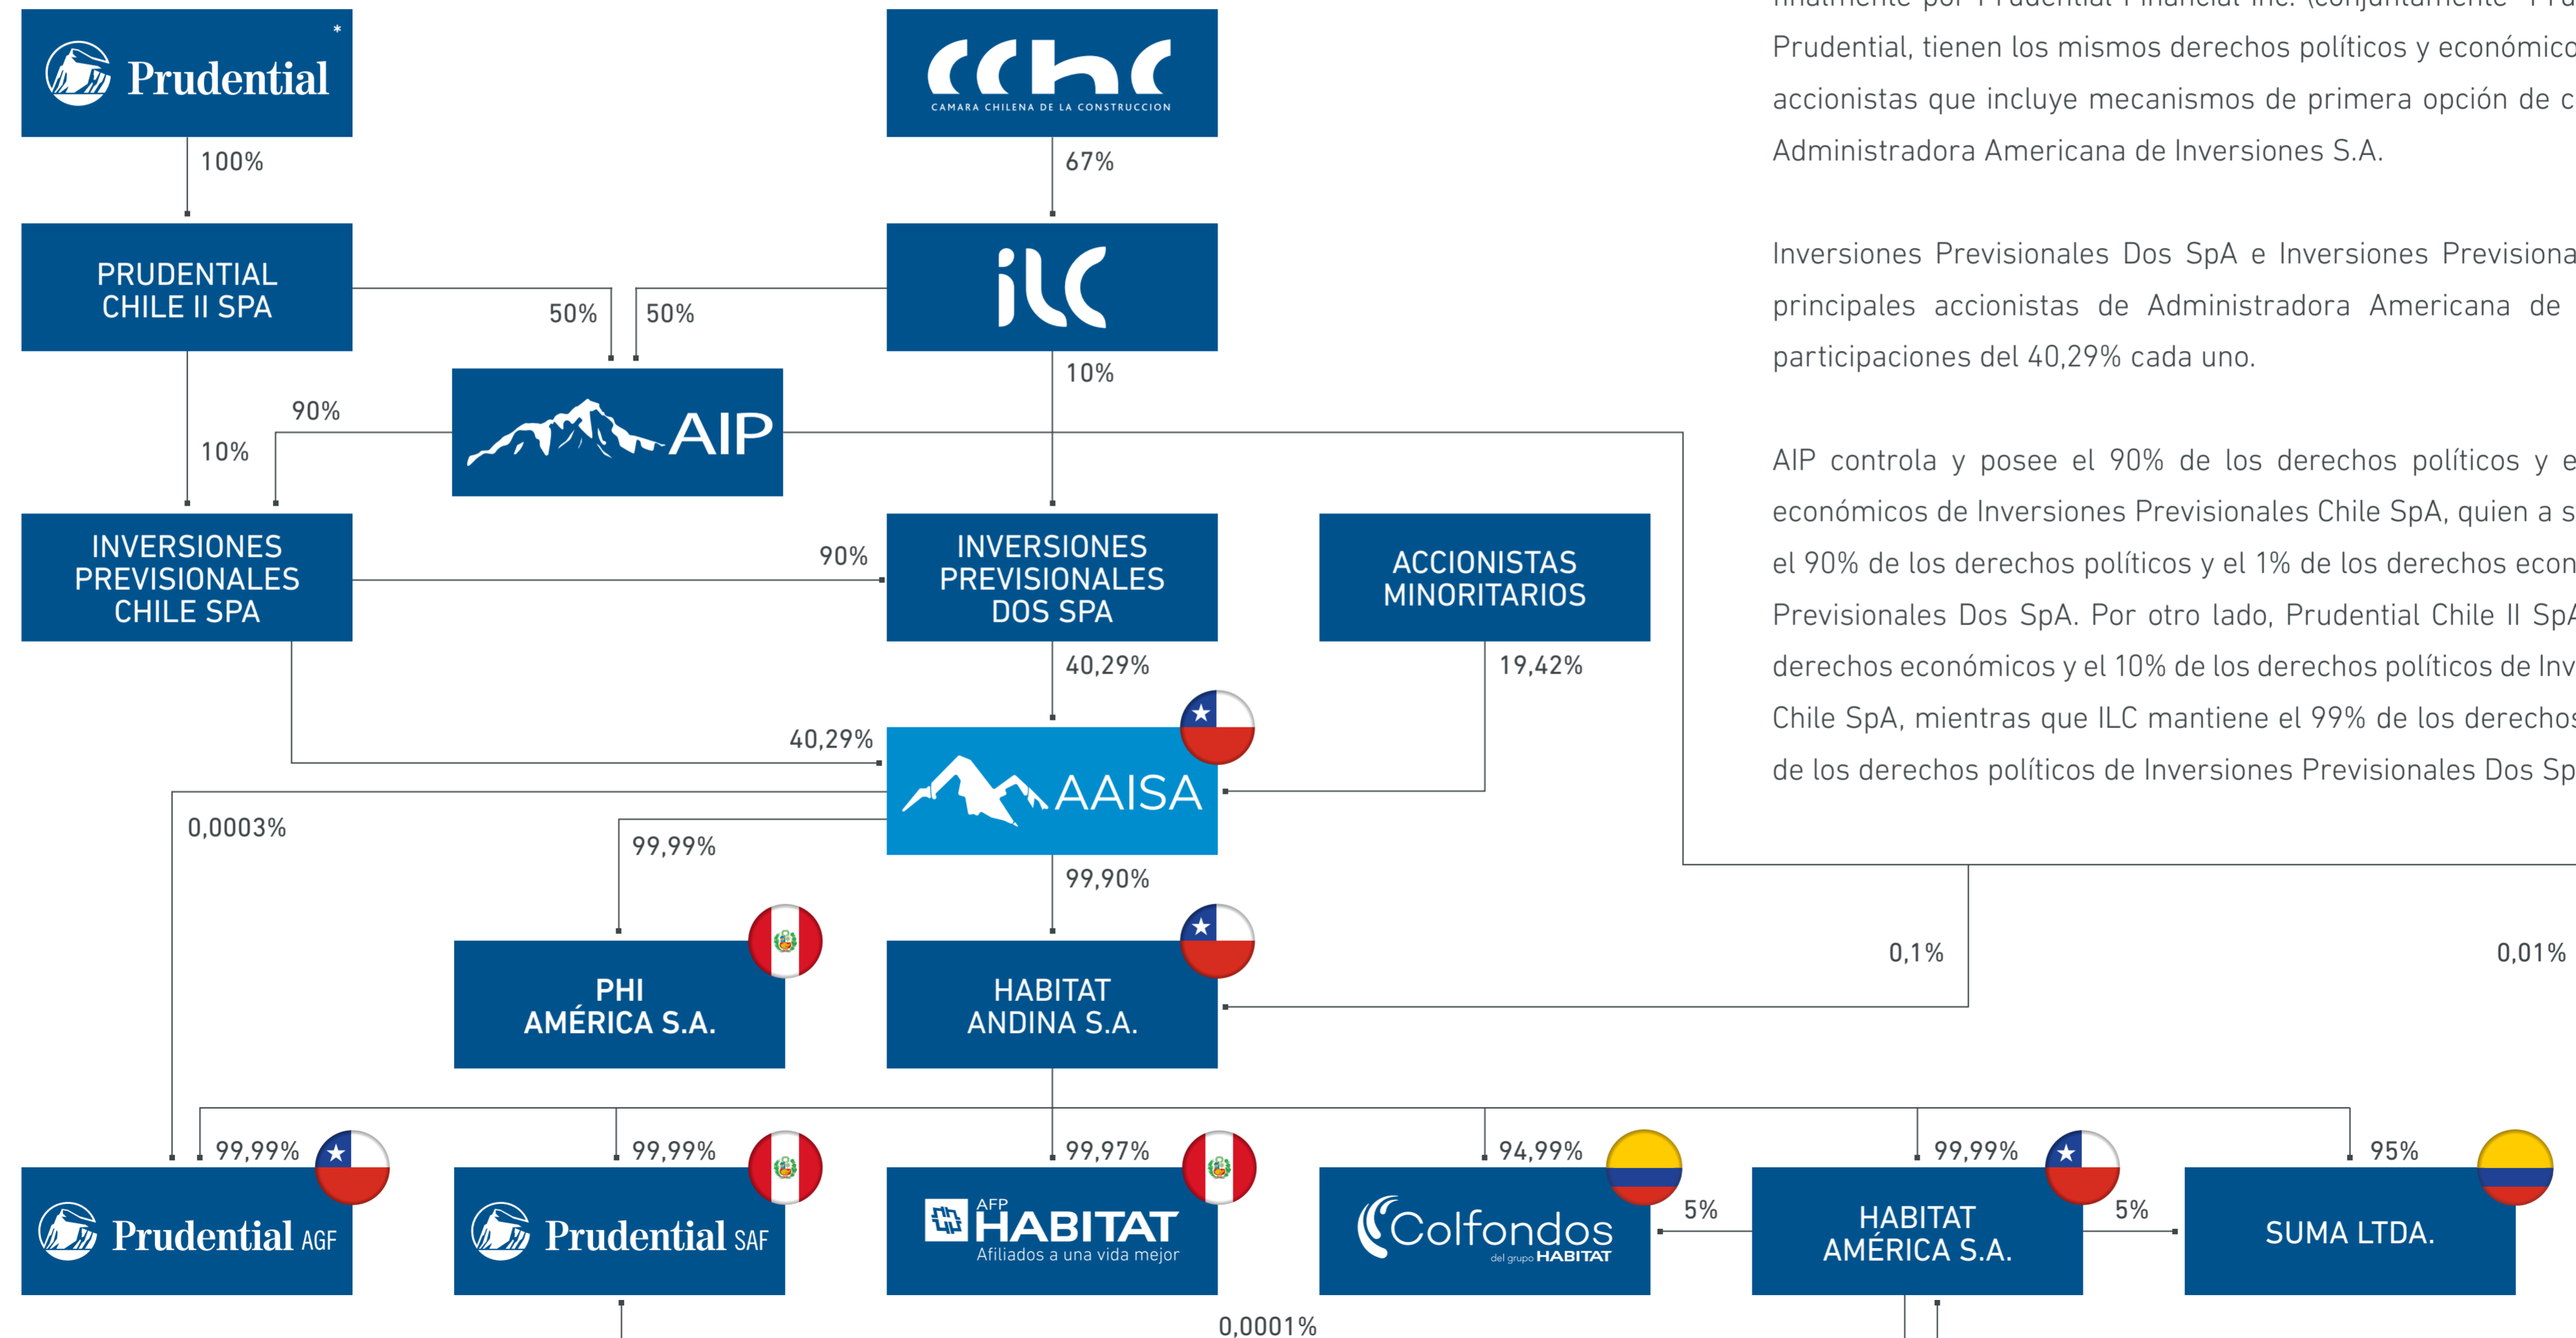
Prudential *

cchc
CAMARA CHILENA DE LA CONSTRUCCION

100%

67%

PRUDENTIAL CHILE II SPA

ilc

50%

50%

10%

90%

AIP

10%

INVERSIONES PREVISIONALES CHILE SPA

90%

INVERSIONES PREVISIONALES DOS SPA

ACCIONISTAS MINORITARIOS

40,29%

19,42%

40,29%

AAISA

0,0003%

99,99%

99,90%

PHI AMÉRICA S.A.

HABITAT ANDINA S.A.

0,1%

0,01%

99,99%

99,99%

99,97%

94,99%

99,99%

95%

Prudential AGF

Prudential SAF

AFP HABITAT
Afiliados a una vida mejor

Colfondos
del grupo HABITAT

5%

HABITAT AMÉRICA S.A.

5%

SUMA LTDA.

0,0001%

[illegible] Prudential, tienen los mismos derechos políticos y económico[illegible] accionistas que incluye mecanismos de primera opción de c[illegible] Administradora Americana de Inversiones S.A.

Inversiones Previsionales Dos SpA e Inversiones Previsiona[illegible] principales accionistas de Administradora Americana de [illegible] participaciones del 40,29% cada uno.

AIP controla y posee el 90% de los derechos políticos y e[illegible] económicos de Inversiones Previsionales Chile SpA, quien a s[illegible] el 90% de los derechos políticos y el 1% de los derechos econ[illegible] Previsionales Dos SpA. Por otro lado, Prudential Chile II Sp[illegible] derechos económicos y el 10% de los derechos políticos de Inv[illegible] Chile SpA, mientras que ILC mantiene el 99% de los derecho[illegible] de los derechos políticos de Inversiones Previsionales Dos Sp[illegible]